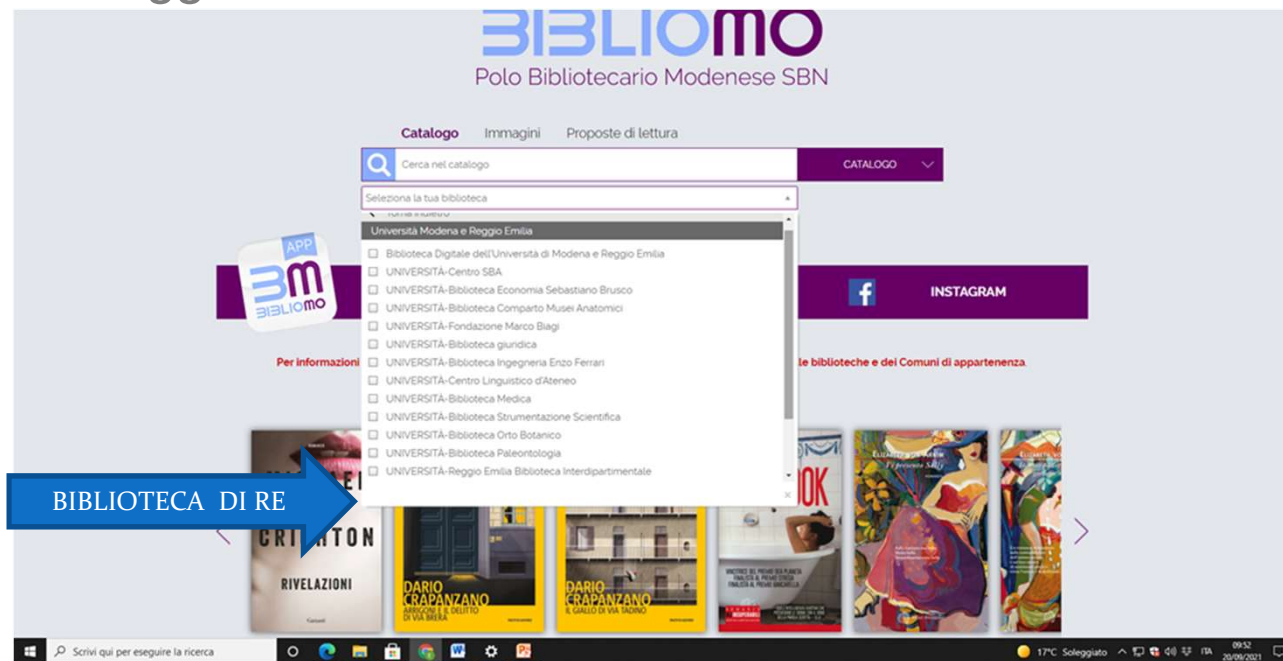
BIBLIOMO
Polo Bibliotecario Modenese SBN

Catalogo Immagini Proposte di lettura

Cerca nel catalogo

CATALOGO

Seleziona la tua biblioteca

Università Modena e Reggio Emilia

Biblioteca Digitale dell'Università di Modena e Reggio Emilia
UNIVERSITÀ-Centro SBA
UNIVERSITÀ-Biblioteca Economia Sebastiano Brusco
UNIVERSITÀ-Biblioteca Comparto Musei Anatomici
UNIVERSITÀ-Fondazione Marco Biagi
UNIVERSITÀ-Biblioteca giuridica
UNIVERSITÀ-Biblioteca Ingegneria Enzo Ferrari
UNIVERSITÀ-Centro Linguistico d'Ateneo
UNIVERSITÀ-Biblioteca Medica
UNIVERSITÀ-Biblioteca Strumentazione Scientifica
UNIVERSITÀ-Biblioteca Orto Botanico
UNIVERSITÀ-Biblioteca Paleontologia
UNIVERSITÀ-Reggio Emilia Biblioteca Interdipartimentale

APP
BM
BIBLIOMO

INSTAGRAM

Per informazioni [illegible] le biblioteche e dei Comuni di appartenenza.

BIBLIOTECA DI RE

CRICHTON
RIVELAZIONI

DARIO CRAPANZANO
ARRIGONI E IL DELITTO DI VIA BRERA

DARIO CRAPANZANO
IL GIALLO DI VIA TADINO

Scrivi qui per eseguire la ricerca

17°C Soleggiato ITA 09:52 20/09/2021